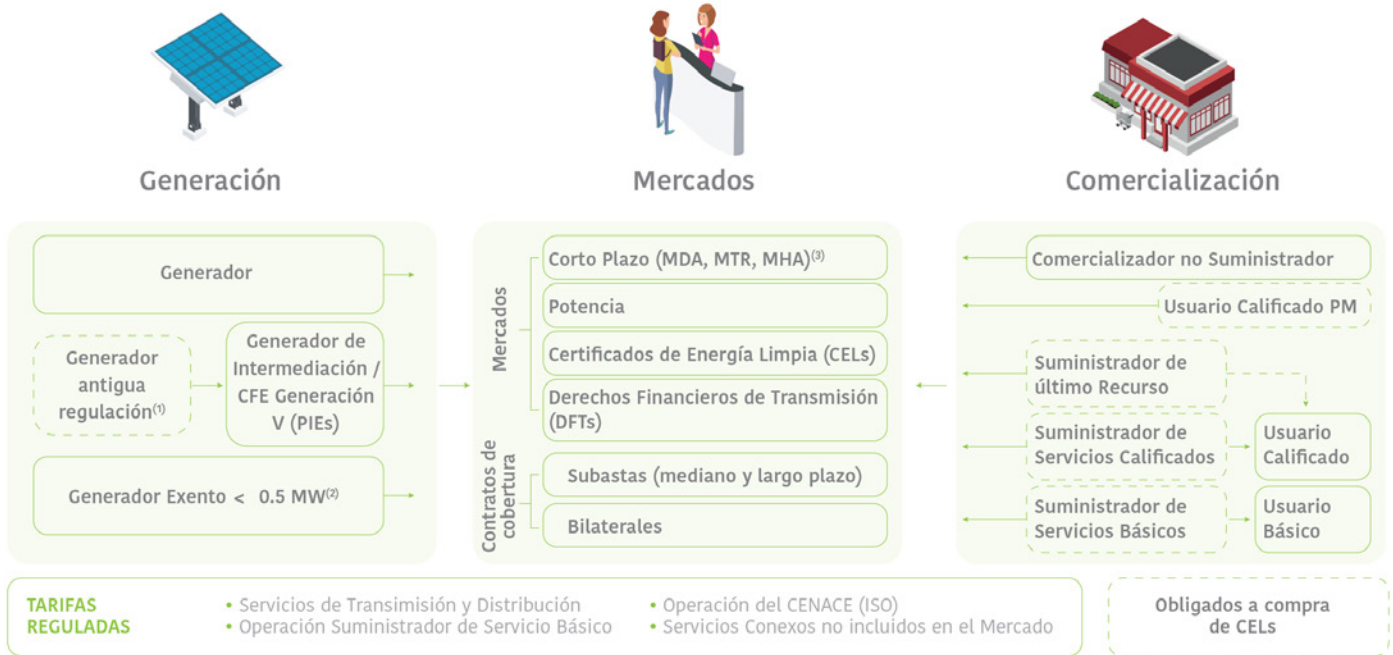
Generación

Mercados

Comercialización

Generador

Generador antigua regulación$^{(1)}$

Generador de Intermediación / CFE Generación V (PIEs)

Generador Exento < 0.5 MW$^{(2)}$

Mercados

Corto Plazo (MDA, MTR, MHA)$^{(3)}$

Potencia

Certificados de Energía Limpia (CELs)

Derechos Financieros de Transmisión (DFTs)

Contratos de cobertura

Subastas (mediano y largo plazo)

Bilaterales

Comercializador no Suministrador

Usuario Calificado PM

Suministrador de último Recurso

Suministrador de Servicios Calificados

Usuario Calificado

Suministrador de Servicios Básicos

Usuario Básico

TARIFAS REGULADAS

• Servicios de Transimisión y Distribución
• Operación Suministrador de Servicio Básico

• Operación del CENACE (ISO)
• Servicios Conexos no incluidos en el Mercado

Obligados a compra de CELs